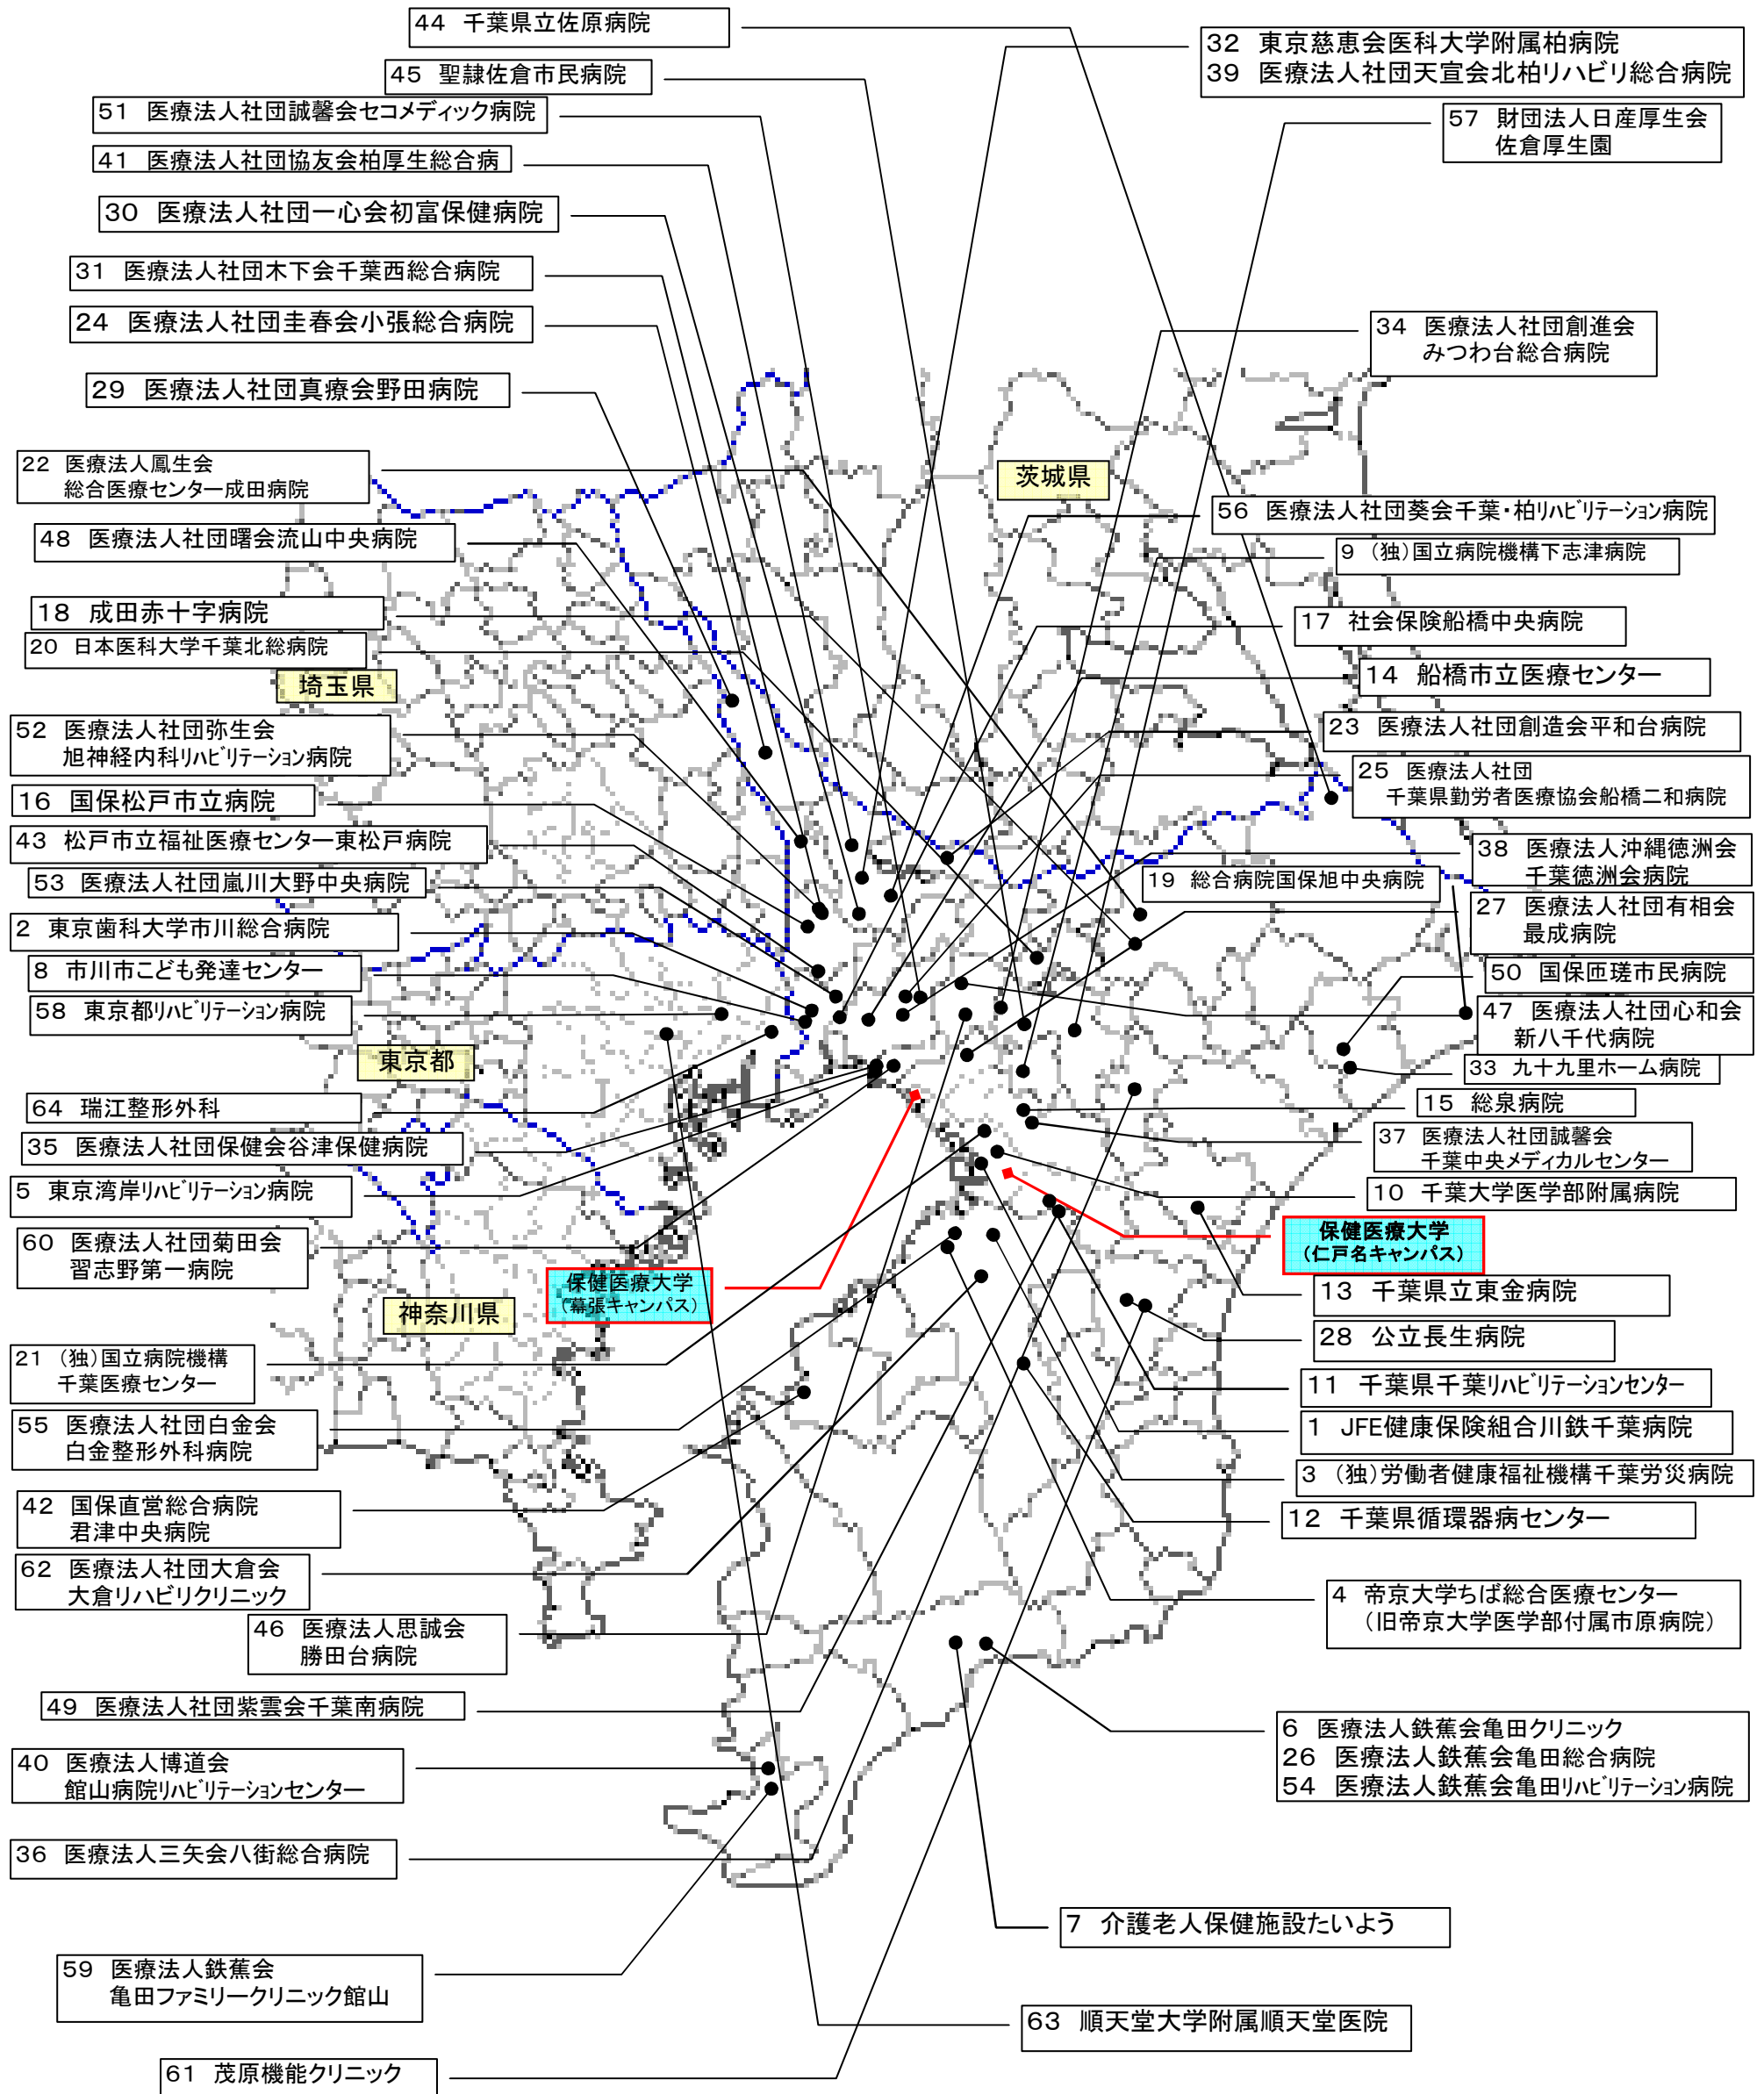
44 千葉県立佐原病院

45 聖隷佐倉市民病院

51 医療法人社団誠馨会セコメディック病院

41 医療法人社団協友会柏厚生総合病

30 医療法人社団一心会初富保健病院

31 医療法人社団木下会千葉西総合病院

24 医療法人社団圭春会小張総合病院

29 医療法人社団真療会野田病院

22 医療法人鳳生会 総合医療センター成田病院

48 医療法人社団曙会流山中央病院

18 成田赤十字病院

20 日本医科大学千葉北総病院

埼玉県

52 医療法人社団弥生会 旭神経内科リハビリテーション病院

16 国保松戸市立病院

43 松戸市立福祉医療センター東松戸病院

53 医療法人社団嵐川大野中央病院

2 東京歯科大学市川総合病院

8 市川市こども発達センター

58 東京都リハビリテーション病院

東京都

64 瑞江整形外科

35 医療法人社団保健会谷津保健病院

5 東京湾岸リハビリテーション病院

60 医療法人社団菊田会 習志野第一病院

保健医療大学 (幕張キャンパス)

神奈川県

21 (独)国立病院機構 千葉医療センター

55 医療法人社団白金会 白金整形外科病院

42 国保直営総合病院 君津中央病院

62 医療法人社団大倉会 大倉リハビリクリニック

46 医療法人思誠会 勝田台病院

49 医療法人社団紫雲会千葉南病院

40 医療法人博道会 館山病院リハビリテーションセンター

36 医療法人三矢会八街総合病院

59 医療法人鉄蕉会 亀田ファミリークリニック館山

61 茂原機能クリニック

32 東京慈恵会医科大学附属柏病院
39 医療法人社団天宣会北柏リハビリ総合病院

57 財団法人日産厚生会 佐倉厚生園

34 医療法人社団創進会 みつわ台総合病院

茨城県

56 医療法人社団葵会千葉・柏リハビリテーション病院

9 (独)国立病院機構下志津病院

17 社会保険船橋中央病院

14 船橋市立医療センター

23 医療法人社団創造会平和台病院

25 医療法人社団 千葉県勤労者医療協会船橋二和病院

38 医療法人沖縄徳洲会 千葉徳洲会病院

19 総合病院国保旭中央病院

27 医療法人社団有相会 最成病院

50 国保匝瑳市民病院

47 医療法人社団心和会 新八千代病院

33 九十九里ホーム病院

15 総泉病院

37 医療法人社団誠馨会 千葉中央メディカルセンター

10 千葉大学医学部附属病院

保健医療大学 (仁戸名キャンパス)

13 千葉県立東金病院

28 公立長生病院

11 千葉県千葉リハビリテーションセンター

1 JFE健康保険組合川鉄千葉病院

3 (独)労働者健康福祉機構千葉労災病院

12 千葉県循環器病センター

4 帝京大学ちば総合医療センター (旧帝京大学医学部付属市原病院)

6 医療法人鉄蕉会亀田クリニック
26 医療法人鉄蕉会亀田総合病院
54 医療法人鉄蕉会亀田リハビリテーション病院

7 介護老人保健施設たいよう

63 順天堂大学附属順天堂医院